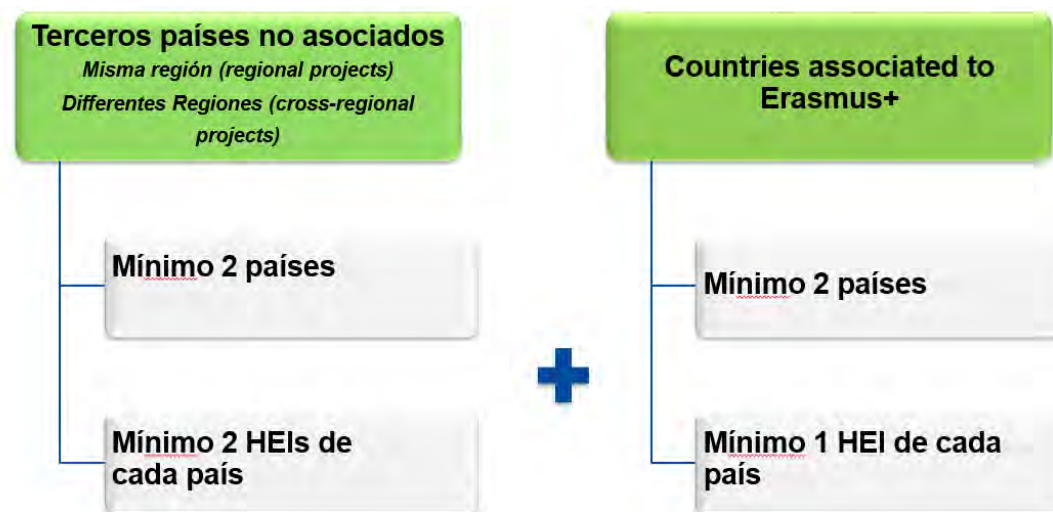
Terceros países no asociados
Misma región (regional projects)
Differentes Regiones (cross-regional projects)

Mínimo 2 países

Mínimo 2 HEIs de cada país

Countries associated to Erasmus+

Mínimo 2 países

Mínimo 1 HEI de cada país